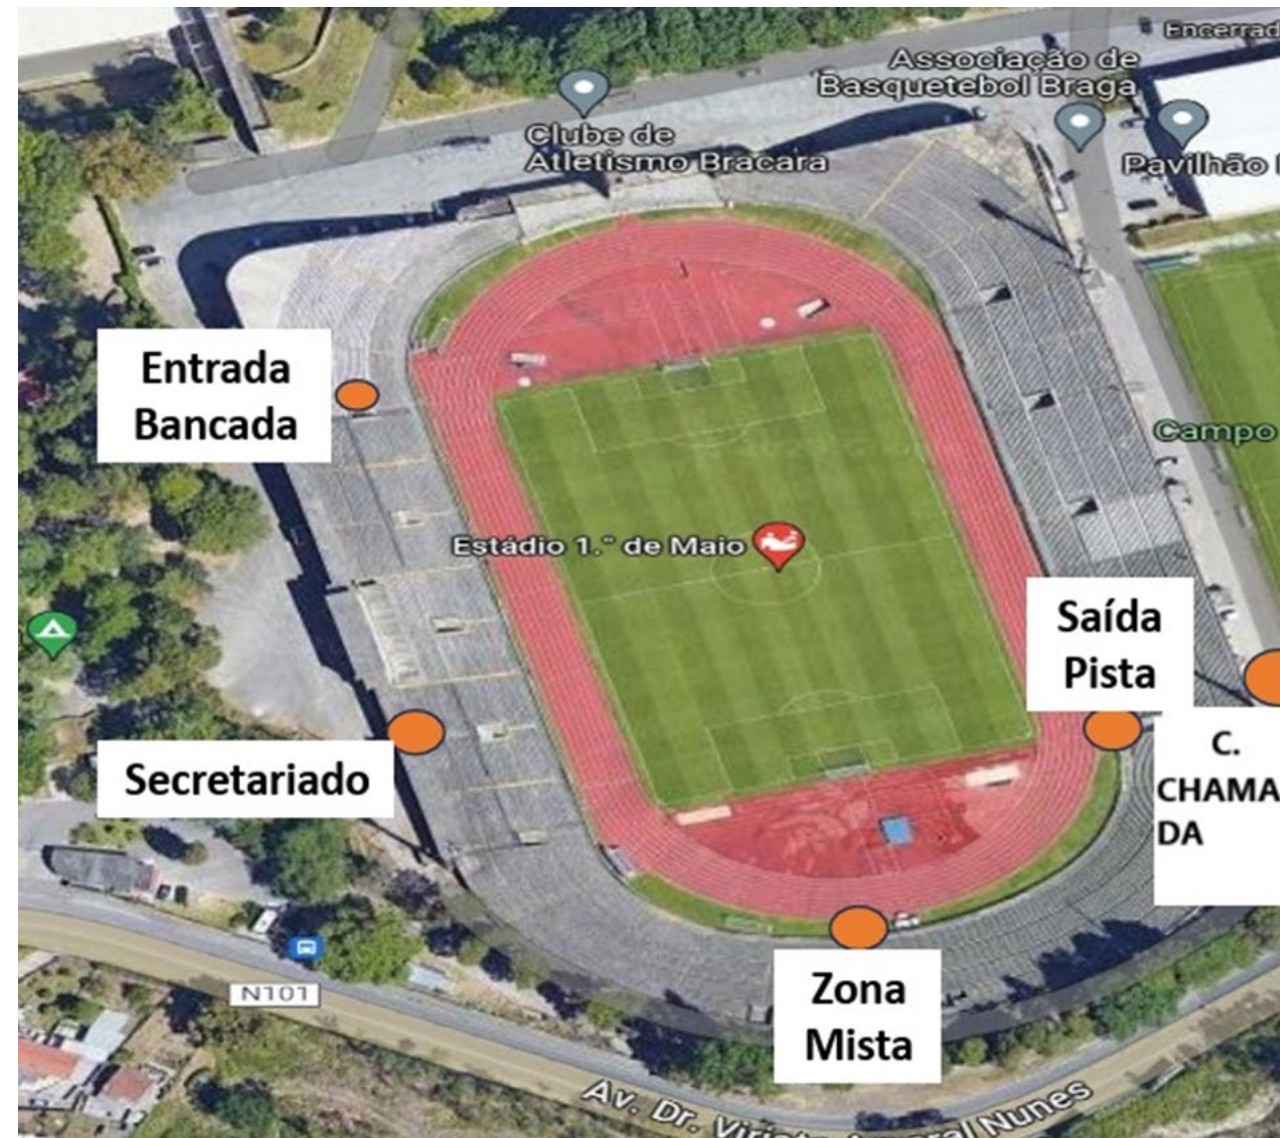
Encerrad

Associação de Basquetebol Braga

Clube de Atletismo Bracara

Pavilhão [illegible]

Entrada Bancada

Campo

Estádio 1.° de Maio

Saída Pista

C. CHAMADA

Secretariado

N101

Zona Mista

Av. Dr. Viriato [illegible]ral Nunes